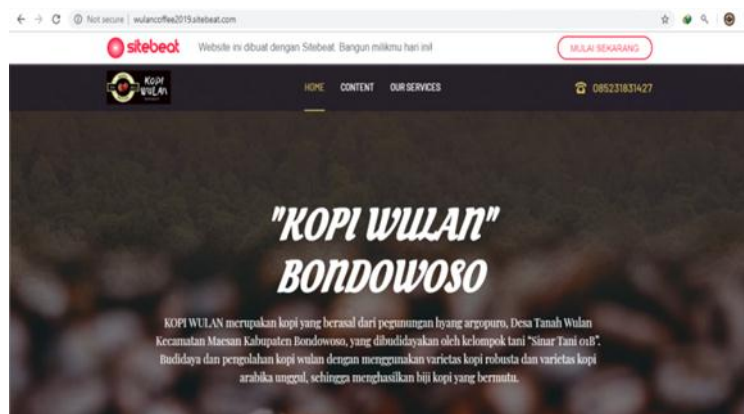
Not secure | wulancoffee2015.sitebeat.com

sitebeat Website ini dibuat dengan Sitebeat. Bangun milikmu hari ini! MULAI SEKARANG

KOPI WULAN

HOME CONTENT OUR SERVICES

085231831427

"KOPI WULAN" BONDOWOSO

KOPI WULAN merupakan kopi yang berasal dari pegunungan hyang argopuro, Desa Tanah Wulan Kecamatan Maesan Kabupaten Bondowoso, yang dibudidayakan oleh kelompok tani "Sinar Tani 01B". Budidaya dan pengolahan kopi wulan dengan menggunakan varietas kopi robusta dan varietas kopi arabika unggul, sehingga menghasilkan biji kopi yang bermutu.